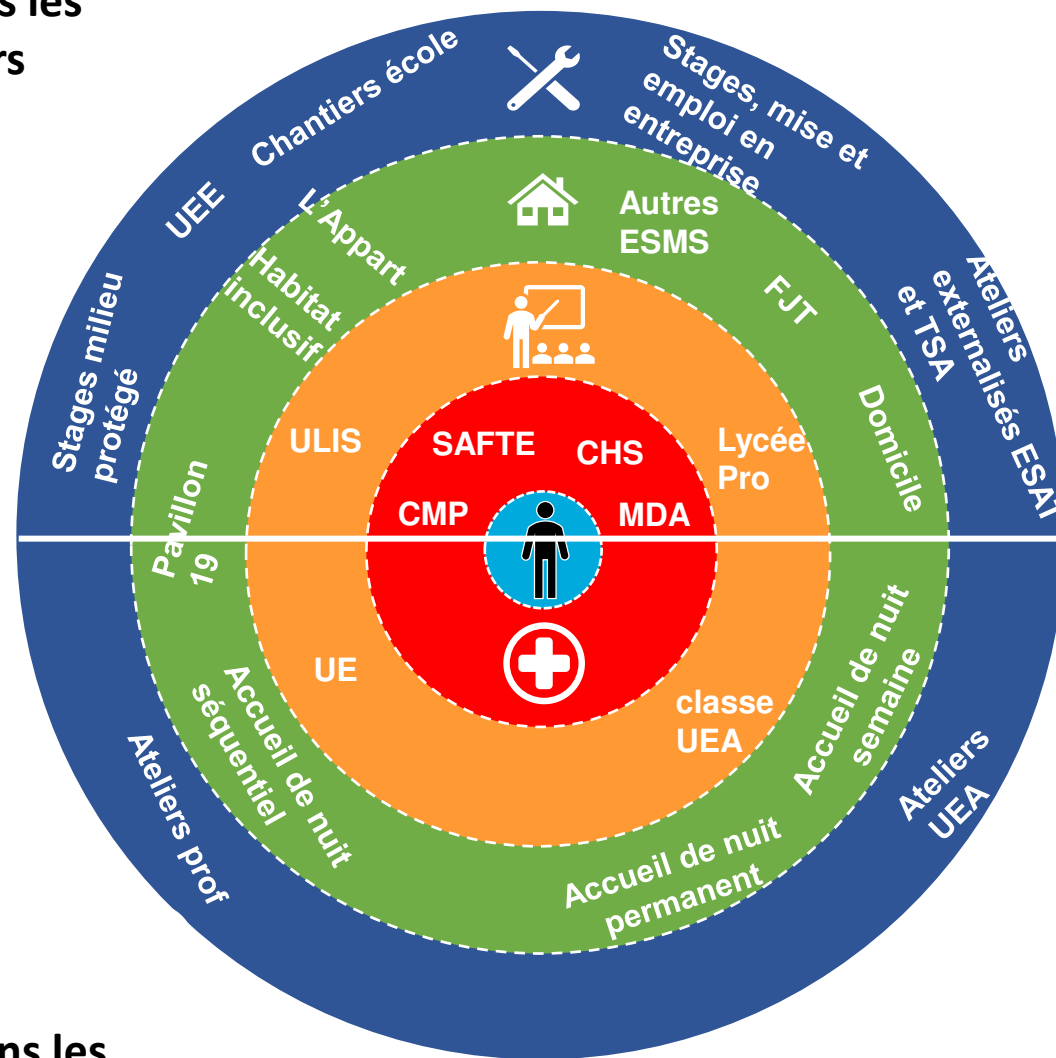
s les
rs

Chantiers école
Stages, mise et emploi en entreprise
UEE
Stages milieu protégé
Ateliers externalisés ESAT et TSA
L'Appart
Autres ESMS
Habitat inclusif
FJT
Domicile
ULIS
SAFTE
CHS
Lycée Pro
CMP
MDA
Pavillon 19
UE
classe UEA
Accueil de nuit séquentiel
Accueil de nuit semaine
Accueil de nuit permanent
Ateliers prof
Ateliers UEA

ns les